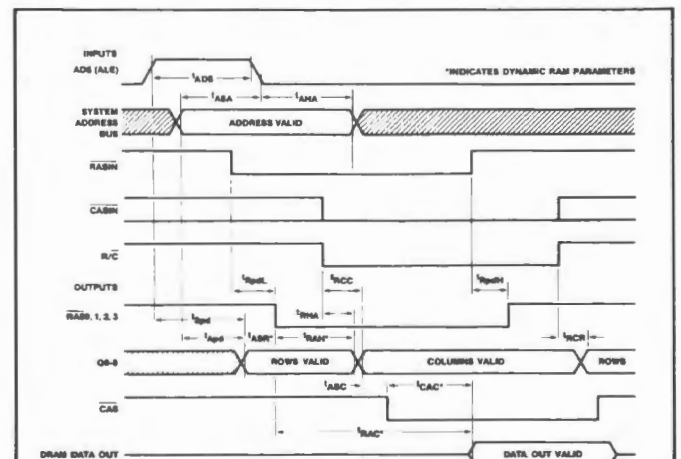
INPUTS
ADS (ALE)

*INDICATES DYNAMIC RAM PARAMETERS

$t_{ADS}$

$t_{ASA}$

$t_{AHA}$

SYSTEM ADDRESS BUS

ADDRESS VALID

$\overline{RASIN}$

$\overline{CASIN}$

$R/\overline{C}$

OUTPUTS

$t_{RpdL}$

$t_{RCC}$

$t_{RpdH}$

$\overline{RAS0}$, 1, 2, 3

$t_{Rpd}$

$t_{RHA}$

$t_{Apd}$

$t_{ASR}$*

$t_{RAH}$*

$t_{RCR}$

Q0-8

ROWS VALID

COLUMNS VALID

ROWS

$t_{ASC}$

$t_{CAC}$*

$\overline{CAS}$

$t_{RAC}$*

DRAM DATA OUT

DATA OUT VALID